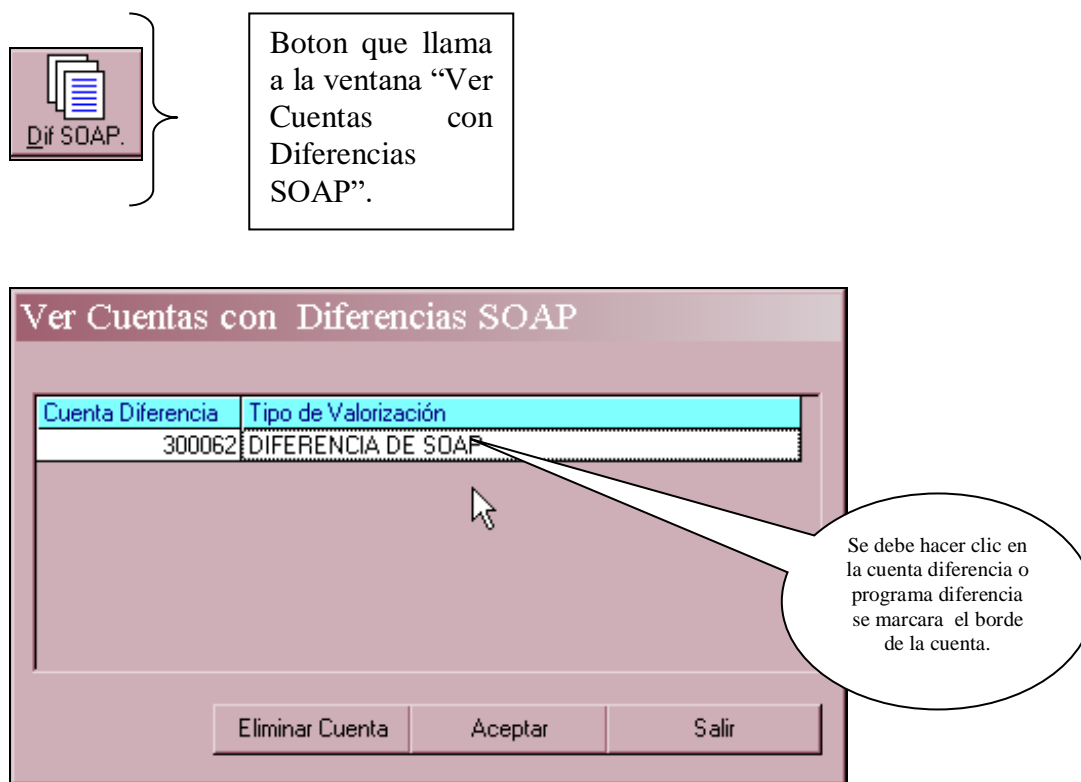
Dif SOAP.

Boton que llama a la ventana "Ver Cuentas con Diferencias SOAP".

Ver Cuentas con Diferencias SOAP

| Cuenta Diferencia | Tipo de Valorización |
|---|---|
| 300062 | DIFERENCIA DE SOAP |

Se debe hacer clic en la cuenta diferencia o programa diferencia se marcara el borde de la cuenta.

Eliminar Cuenta
Aceptar
Salir